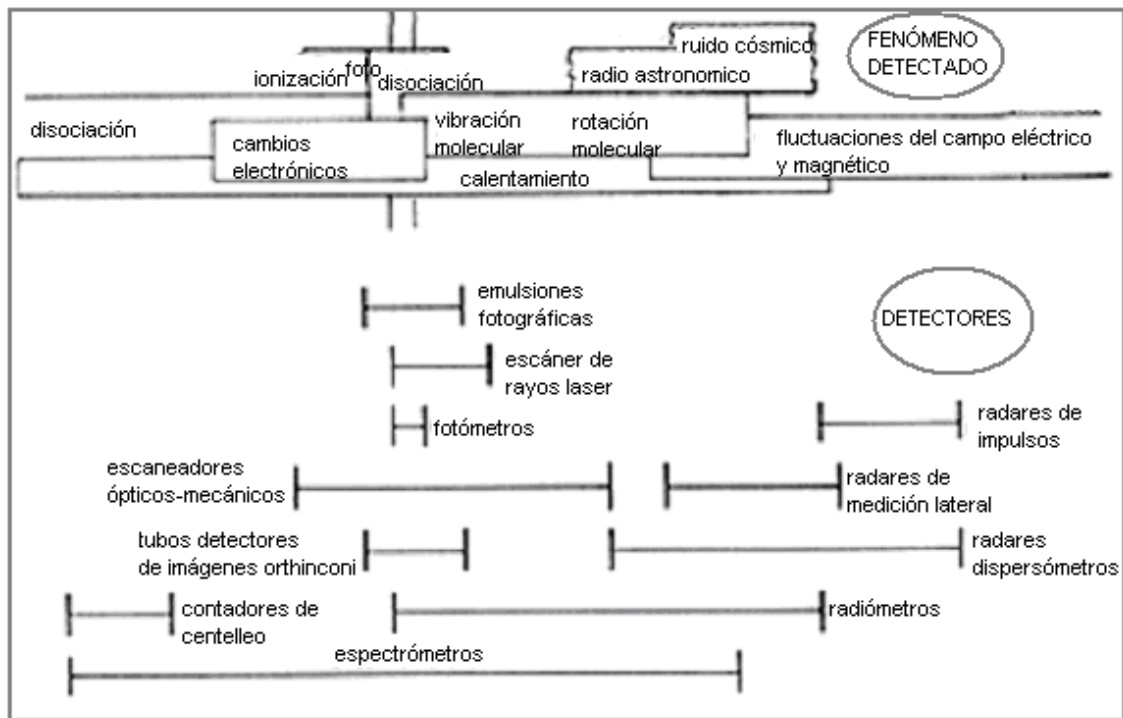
ruido cósmico

FENÓMENO DETECTADO

foto

ionización

disociación

radio astronomico

disociación

cambios electrónicos

vibración molecular

rotación molecular

fluctuaciones del campo eléctrico y magnético

calentamiento

emulsiones fotográficas

DETECTORES

escáner de rayos laser

fotómetros

radares de impulsos

escaneadores ópticos-mecánicos

radares de medición lateral

tubos detectores de imágenes orthinconi

radares dispersómetros

contadores de centelleo

radiómetros

espectrómetros